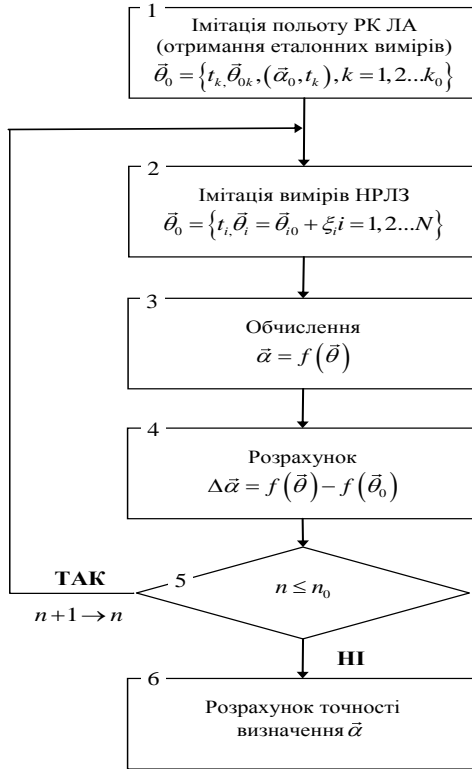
1
Імітація польоту РК ЛА (отримання еталонних вимірів)
$\vec{\theta}_0 = \left\{ t_{k,} \vec{\theta}_{0k}, \left( \vec{\alpha}_0, t_k \right), k = 1, 2 \ldots k_0 \right\}$

2
Імітація вимірів НРЛЗ
$\vec{\theta}_0 = \left\{ t_{i,} \vec{\theta}_i = \vec{\theta}_{i0} + \xi_i i = 1, 2 \ldots N \right\}$

3
Обчислення
$\vec{\alpha} = f\left(\vec{\theta}\right)$

4
Розрахунок
$\Delta\vec{\alpha} = f\left(\vec{\theta}\right) - f\left(\vec{\theta}_0\right)$

5
$n \le n_0$

ТАК
$n+1 \to n$

НІ

6
Розрахунок точності визначення $\vec{\alpha}$